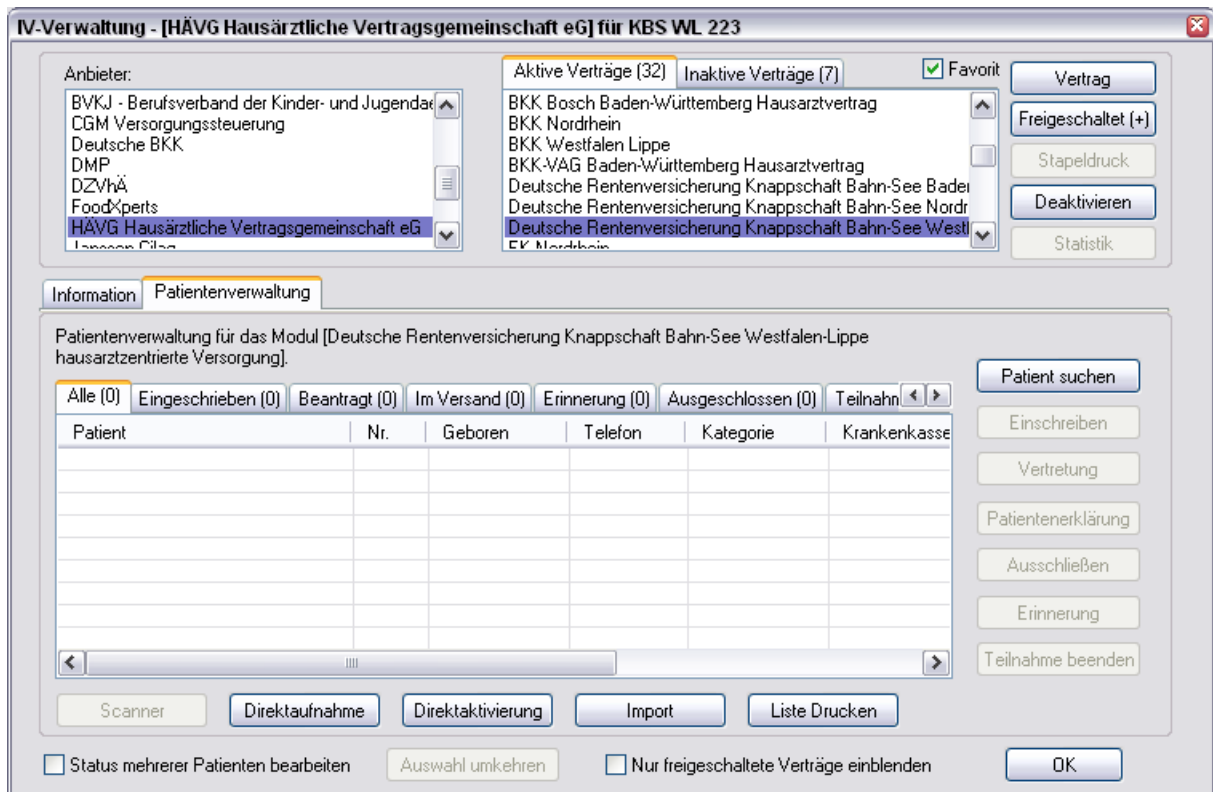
IV-Verwaltung - [HÄVG Hausärztliche Vertragsgemeinschaft eG] für KBS WL 223

Anbieter:
BVKJ - Berufsverband der Kinder- und Jugendae
CGM Versorgungssteuerung
Deutsche BKK
DMP
DZVhÄ
FoodXperts
HÄVG Hausärztliche Vertragsgemeinschaft eG
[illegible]

Aktive Verträge (32)
Inaktive Verträge (7)
Favorit
BKK Bosch Baden-Württemberg Hausarztvertrag
BKK Nordrhein
BKK Westfalen Lippe
BKK-VAG Baden-Württemberg Hausarztvertrag
Deutsche Rentenversicherung Knappschaft Bahn-See Bader
Deutsche Rentenversicherung Knappschaft Bahn-See Nordr
Deutsche Rentenversicherung Knappschaft Bahn-See Westf
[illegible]

Vertrag
Freigeschaltet (+)
Stapeldruck
Deaktivieren
Statistik

Information
Patientenverwaltung

Patientenverwaltung für das Modul [Deutsche Rentenversicherung Knappschaft Bahn-See Westfalen-Lippe hausarztzentrierte Versorgung].

Alle (0)
Eingeschrieben (0)
Beantragt (0)
Im Versand (0)
Erinnerung (0)
Ausgeschlossen (0)
Teilnahm

| Patient | Nr. | Geboren | Telefon | Kategorie | Krankenkasse |
|---|---|---|---|---|---|

Patient suchen
Einschreiben
Vertretung
Patientenerklärung
Ausschließen
Erinnerung
Teilnahme beenden

Scanner
Direktaufnahme
Direktaktivierung
Import
Liste Drucken

Status mehrerer Patienten bearbeiten
Auswahl umkehren
Nur freigeschaltete Verträge einblenden
OK